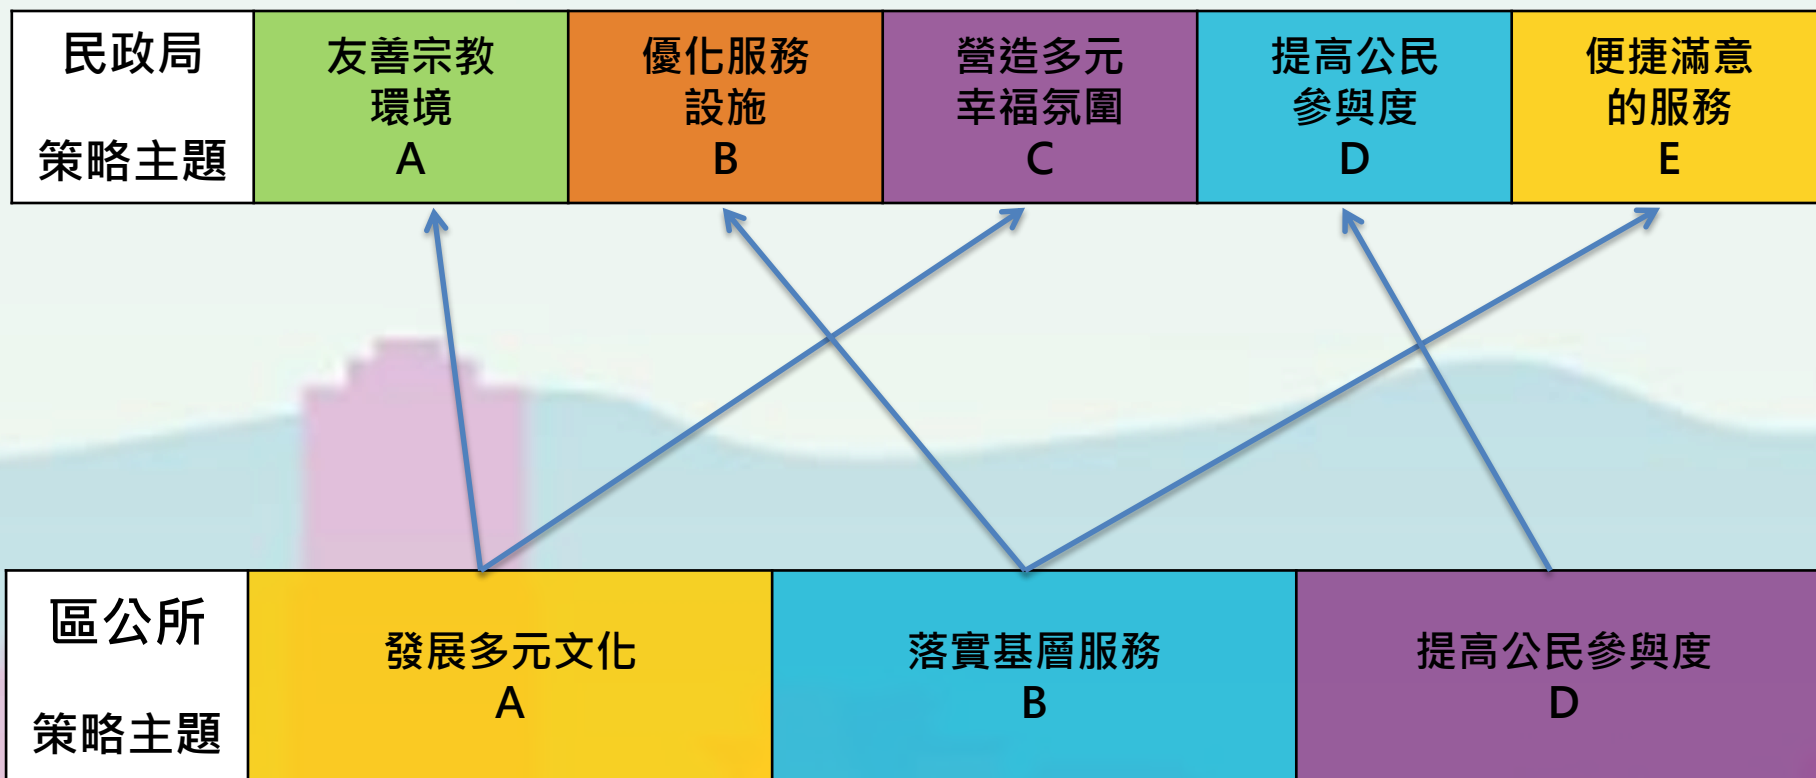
| 民政局 策略主題 | 友善宗教環境 A | 優化服務設施 B | 營造多元幸福氛圍 C | 提高公民參與度 D | 便捷滿意的服務 E |
|---|---|---|---|---|---|

| 區公所 策略主題 | 發展多元文化 A | 落實基層服務 B | 提高公民參與度 D |
|---|---|---|---|